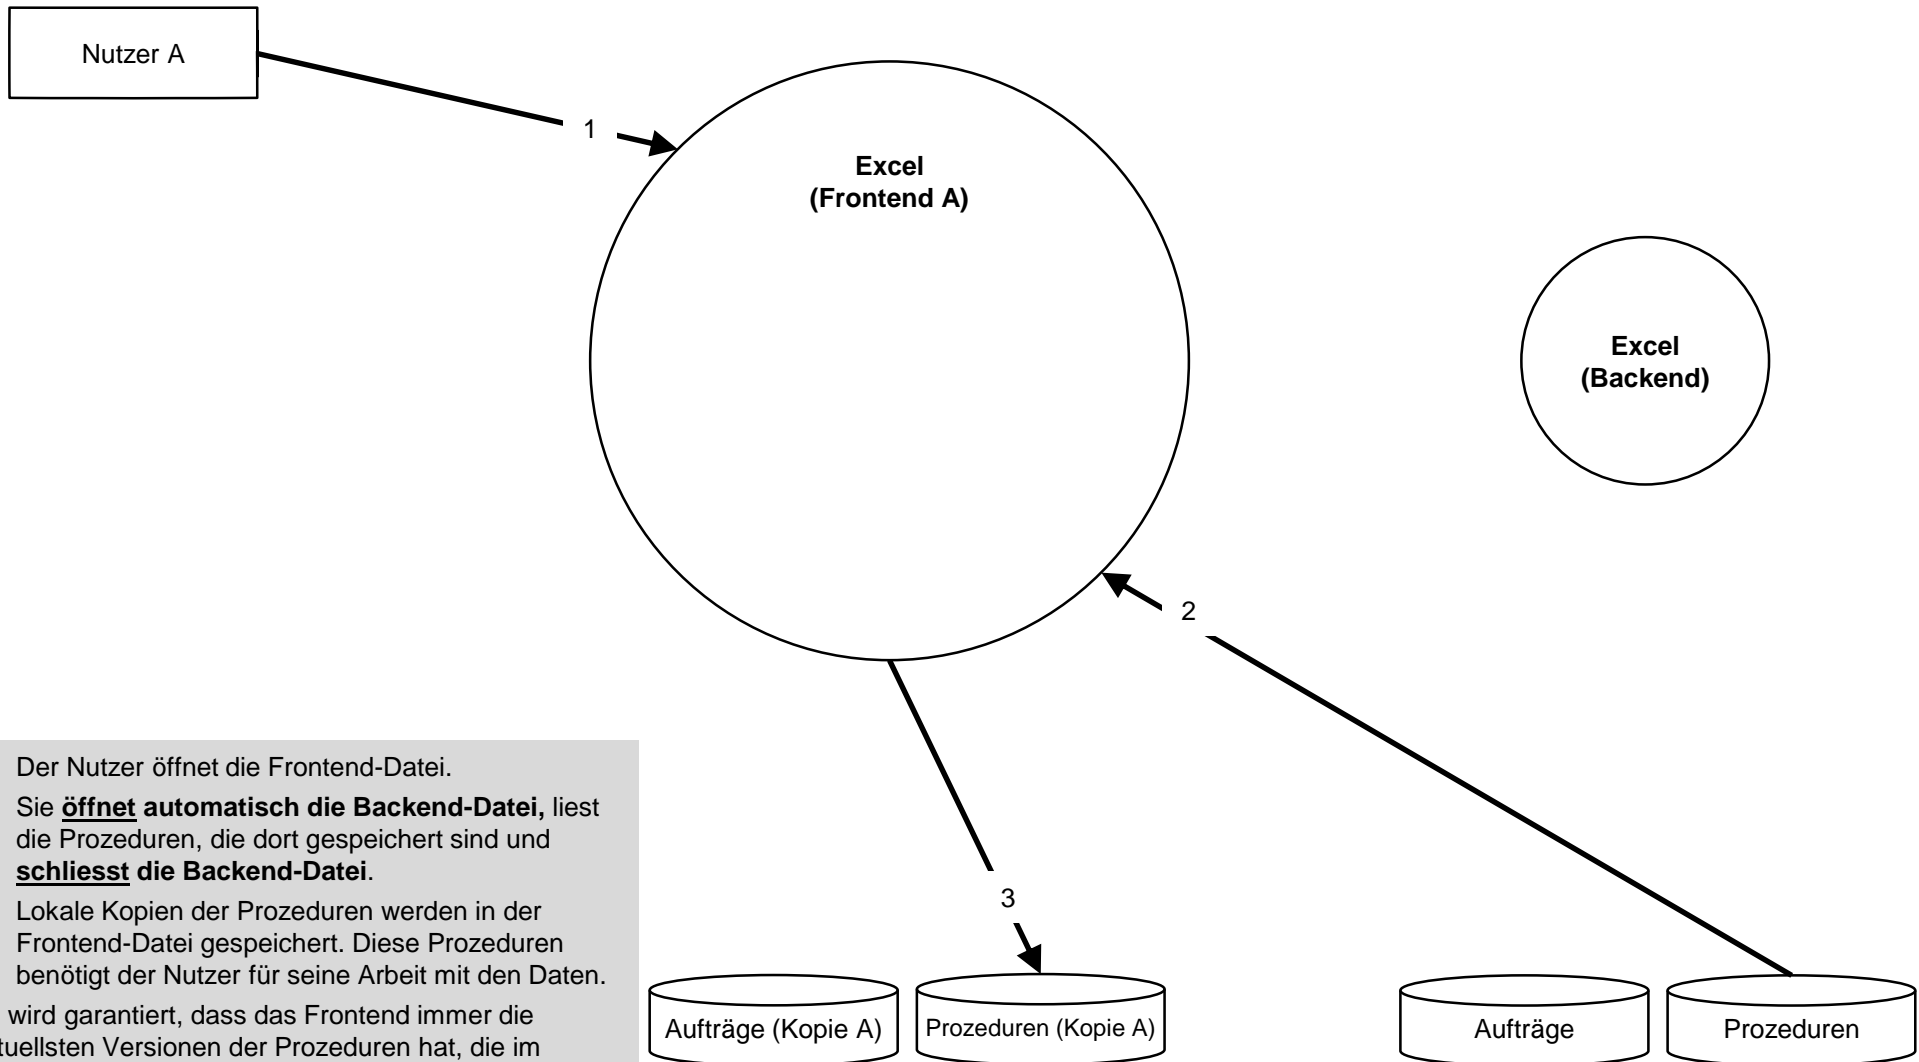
Nutzer A

1

Excel
(Frontend A)

Excel
(Backend)

2

3

Der Nutzer öffnet die Frontend-Datei.

Sie **öffnet automatisch die Backend-Datei,** liest die Prozeduren, die dort gespeichert sind und **schliesst die Backend-Datei**.

Lokale Kopien der Prozeduren werden in der Frontend-Datei gespeichert. Diese Prozeduren benötigt der Nutzer für seine Arbeit mit den Daten.

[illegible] wird garantiert, dass das Frontend immer die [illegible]tuellsten Versionen der Prozeduren hat, die im

Aufträge (Kopie A)

Prozeduren (Kopie A)

Aufträge

Prozeduren